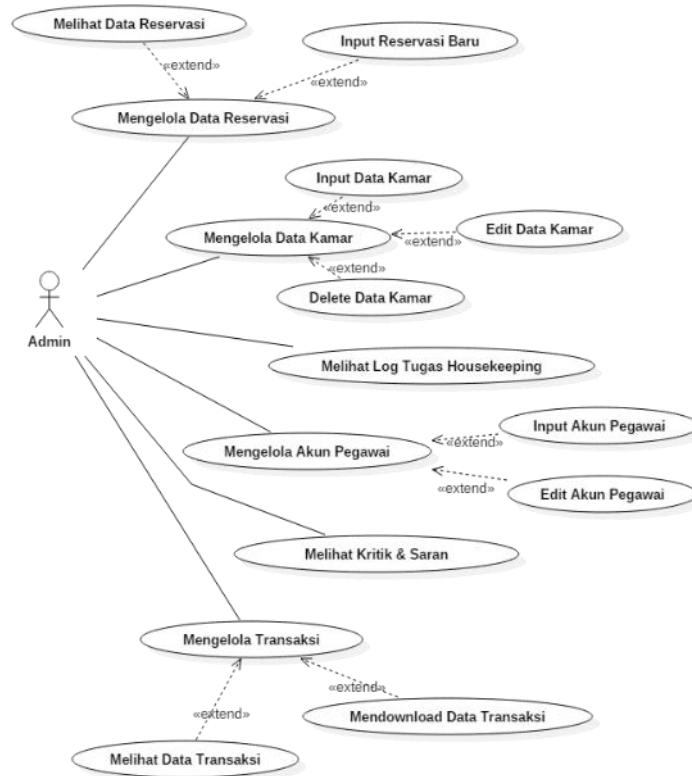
Melihat Data Reservasi

Input Reservasi Baru

«extend»

«extend»

Mengelola Data Reservasi

Input Data Kamar

«extend»

Mengelola Data Kamar

«extend»

Edit Data Kamar

«extend»

Delete Data Kamar

Admin

Melihat Log Tugas Housekeeping

Input Akun Pegawai

«extend»

Mengelola Akun Pegawai

«extend»

Edit Akun Pegawai

Melihat Kritik & Saran

Mengelola Transaksi

«extend»

«extend»

Mendownload Data Transaksi

Melihat Data Transaksi